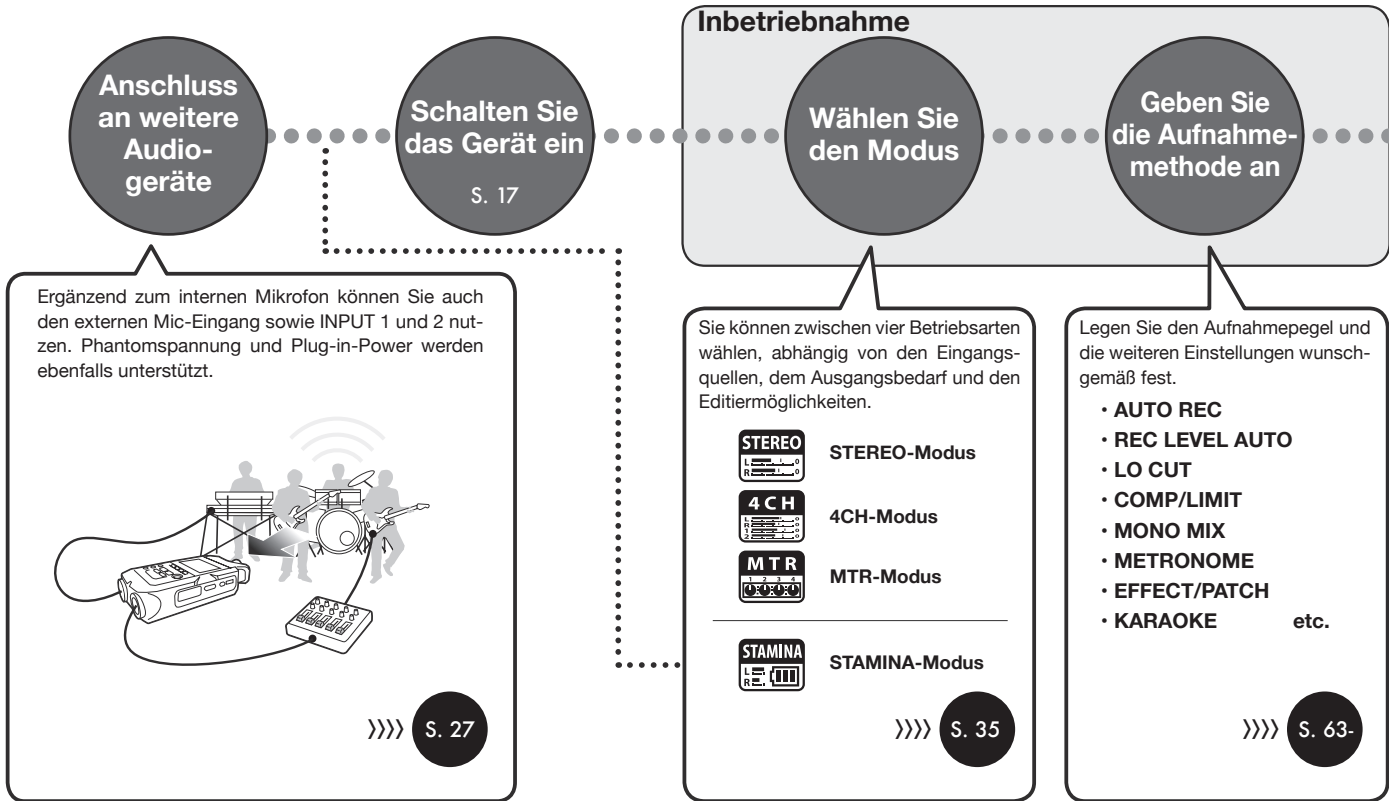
Inbetriebnahme

Anschluss an weitere Audiogeräte

Schalten Sie das Gerät ein

S. 17

Wählen Sie den Modus

Geben Sie die Aufnahmemethode an

Ergänzend zum internen Mikrofon können Sie auch den externen Mic-Eingang sowie INPUT 1 und 2 nutzen. Phantomspannung und Plug-in-Power werden ebenfalls unterstützt.

S. 27

Sie können zwischen vier Betriebsarten wählen, abhängig von den Eingangsquellen, dem Ausgangsbedarf und den Editiermöglichkeiten.

STEREO
L
R

STEREO-Modus

4CH
L
R
1
2

4CH-Modus

MTR
1 2 3 4

MTR-Modus

STAMINA
L
R

STAMINA-Modus

S. 35

Legen Sie den Aufnahmepegel und die weiteren Einstellungen wunschgemäß fest.

• AUTO REC
• REC LEVEL AUTO
• LO CUT
• COMP/LIMIT
• MONO MIX
• METRONOME
• EFFECT/PATCH
• KARAOKE etc.

S. 63-